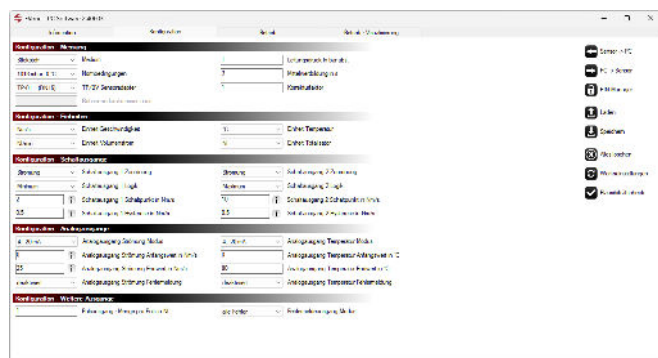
Konfiguration - Messung

Einheit

Nennbedingungen

TF/SV Sensorauswahl

Leitungsdruck in bar abs.

Messzeitverzögerung in s

Korrekturfaktor

Konfiguration - Einheiten

Einheit Geschwindigkeit

Einheit Volumenstrom

Einheit Temperatur

Einheit Totalzähler

Konfiguration - Schaltausgänge

Schaltausgang 1 Zuordnung

Schaltausgang 1 Logik

Schaltausgang 1 Schaltpunkt in Nm/s

Schaltausgang 1 Hysterese in Nm/s

Schaltausgang 2 Zuordnung

Schaltausgang 2 Logik

Schaltausgang 2 Schaltpunkt in Nm/s

Schaltausgang 2 Hysterese in Nm/s

Konfiguration - Analogausgänge

Analogausgang Strömung Modus

Analogausgang Strömung Anfangswert in Nm/s

Analogausgang Strömung Endwert in Nm/s

Analogausgang Strömung Fehlermeldung

Analogausgang Temperatur Modus

Analogausgang Temperatur Anfangswert in °C

Analogausgang Temperatur Endwert in °C

Analogausgang Temperatur Fehlermeldung

Konfiguration - Weitere Ausgänge

Frequenzausgang Modus

Sensor > PC

PC > Sensor

Laden

Speichern

Werkseinstellungen

Kontrollabstand